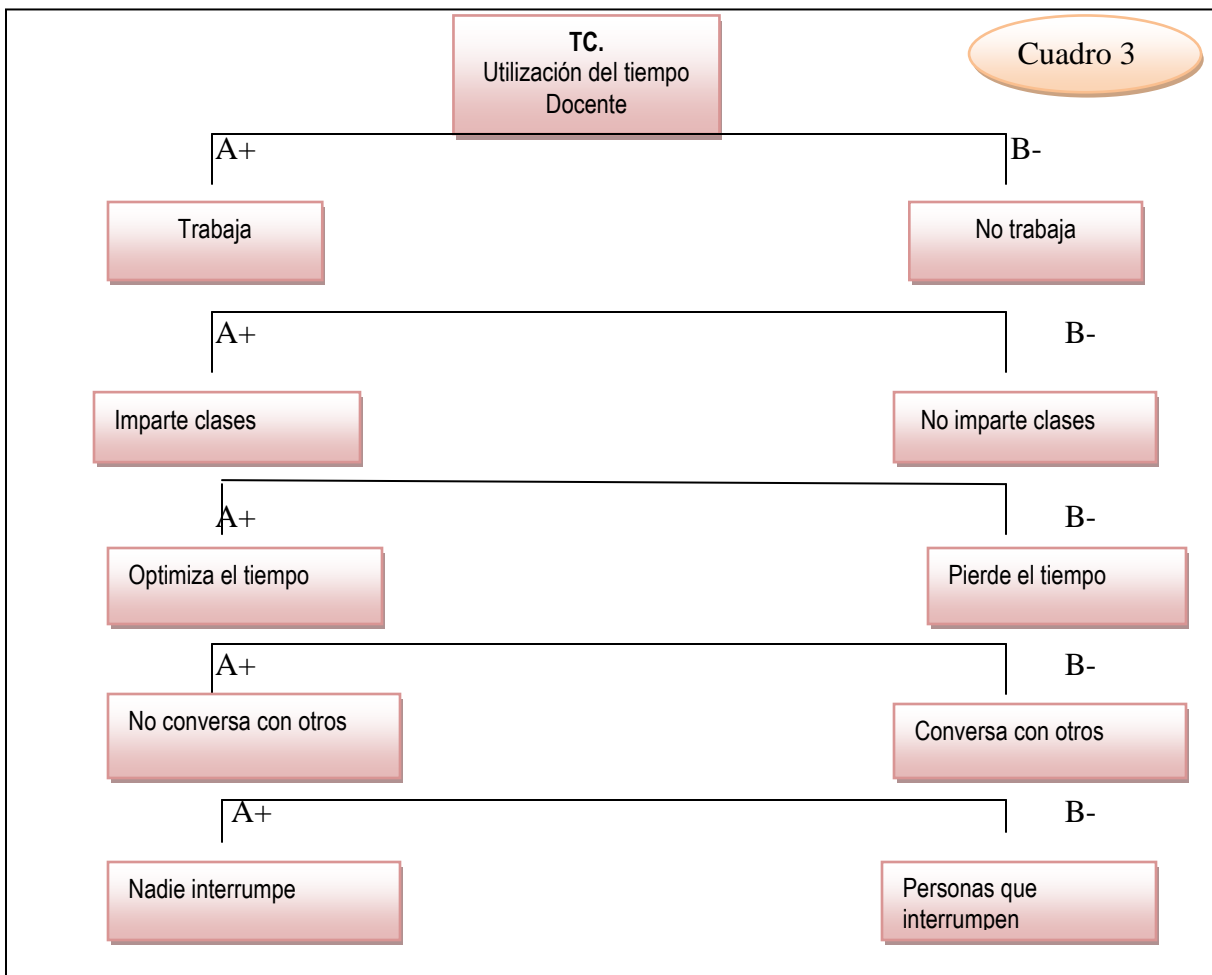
TC.
Utilización del tiempo Docente

Cuadro 3

A+

B-

Trabaja

No trabaja

A+

B-

Imparte clases

No imparte clases

A+

B-

Optimiza el tiempo

Pierde el tiempo

A+

B-

No conversa con otros

Conversa con otros

A+

B-

Nadie interrumpe

Personas que interrumpen